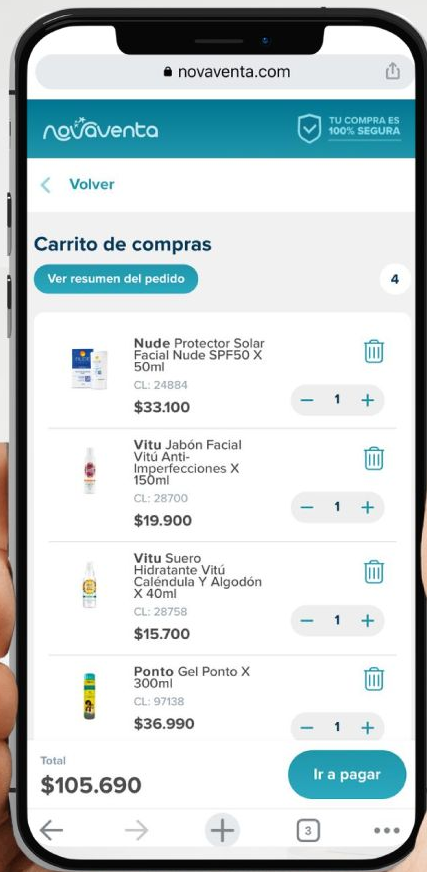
novaventa.com

novaventa

TU COMPRA ES 100% SEGURA

Volver

Carrito de compras

Ver resumen del pedido

4

Nude Protector Solar Facial Nude SPF50 X 50ml
CL: 24884
$33.100
1

Vitu Jabón Facial Vitú Anti-Imperfecciones X 150ml
CL: 28700
$19.900
1

Vitu Suero Hidratante Vitú Caléndula Y Algodón X 40ml
CL: 28758
$15.700
1

Ponto Gel Ponto X 300ml
CL: 97138
$36.990
1

Total
$105.690

Ir a pagar

3